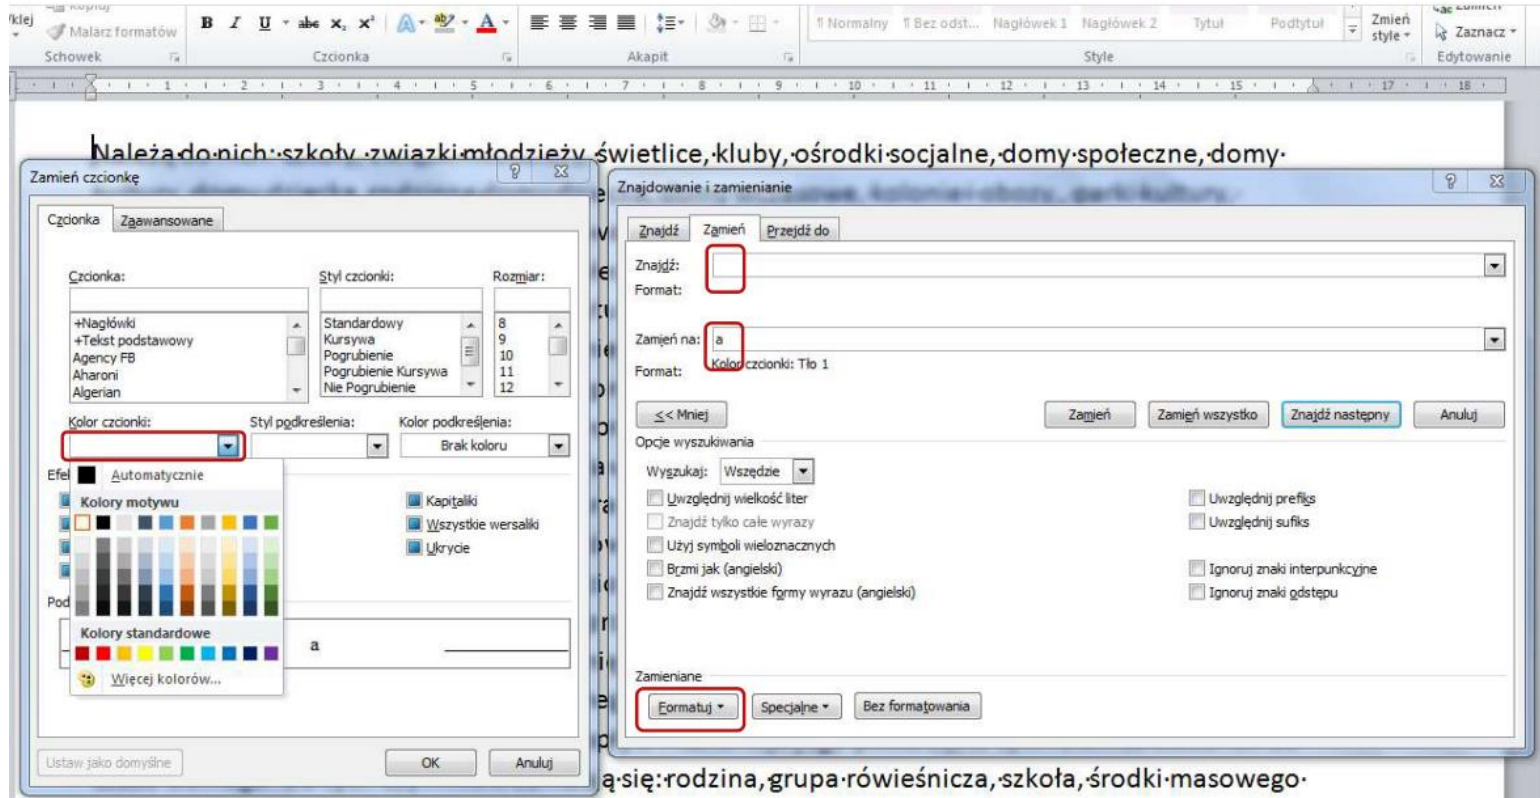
Kopiuj
Malarz formatów
Schowek
Czcionka
Akapit
¶ Normalny ¶ Bez odst... Nagłówek 1 Nagłówek 2 Tytuł Podtytuł
Zmień style
Zaznacz
Style
Edytowanie

Należą·do·nich:·szkoły,·związki·młodzieży,·świetlice,·kluby,·ośrodki·socjalne,·domy·społeczne,·domy·

Zamień czcionkę
Czcionka Zaawansowane
Czcionka: Styl czcionki: Rozmiar:
+Nagłówki
+Tekst podstawowy
Agency FB
Aharoni
Algerian
Standardowy
Kursywa
Pogrubienie
Pogrubienie Kursywa
Nie Pogrubienie
8
9
10
11
12
Kolor czcionki: Styl podkreślenia: Kolor podkreślenia:
Brak koloru
Automatycznie
Kolory motywu
Kolory standardowe
Więcej kolorów...
Kapitaliki
Wszystkie wersaliki
Ukrycie
a
Ustaw jako domyślne
OK
Anuluj

Znajdowanie i zamienianie
Znajdź Zamień Przejdź do
Znajdź:
Format:
Zamień na: a
Format: Kolor czcionki: Tło 1
<< Mniej
Zamień
Zamień wszystko
Znajdź następny
Anuluj
Opcje wyszukiwania
Wyszukaj: Wszędzie
Uwzględnij wielkość liter
Znajdź tylko całe wyrazy
Użyj symboli wieloznacznych
Brzmi jak (angielski)
Znajdź wszystkie formy wyrazu (angielski)
Uwzględnij prefiks
Uwzględnij sufiks
Ignoruj znaki interpunkcyjne
Ignoruj znaki odstępu
Zamieniane
Formatuj
Specjalne
Bez formatowania

ą·się:·rodzina,·grupa·rówieśnicza,·szkoła,·środki·masowego·